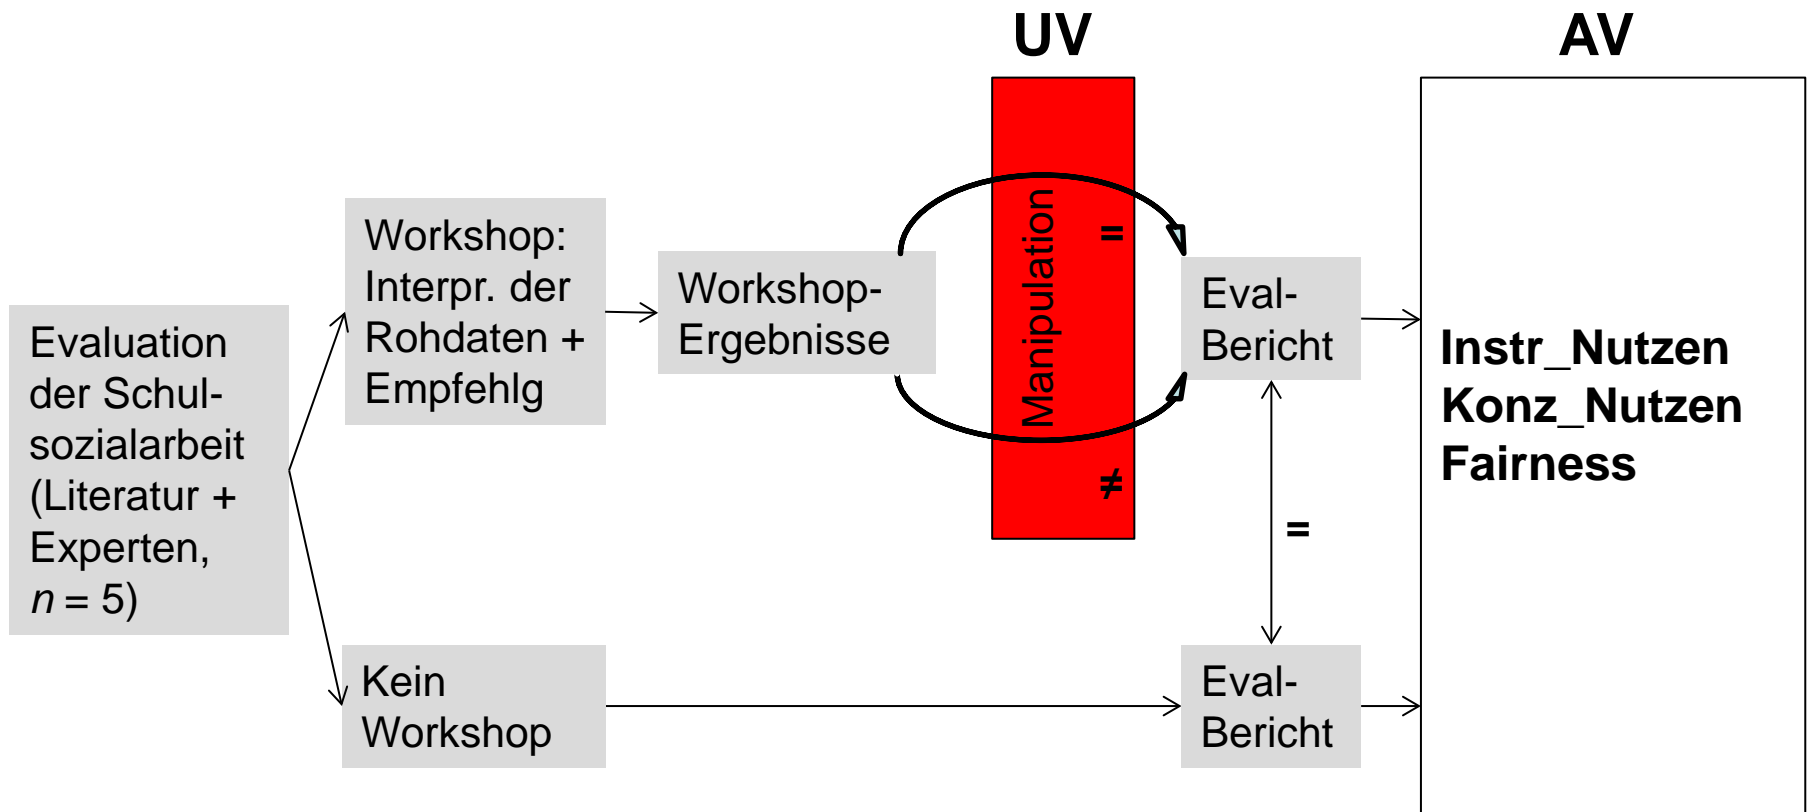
UV

AV

Evaluation der Schulsozialarbeit (Literatur + Experten, $n = 5$)

Workshop: Interpr. der Rohdaten + Empfehlg

Workshop-Ergebnisse

Manipulation

=

≠

Eval-Bericht

=

Kein Workshop

Eval-Bericht

Instr_Nutzen
Konz_Nutzen
Fairness